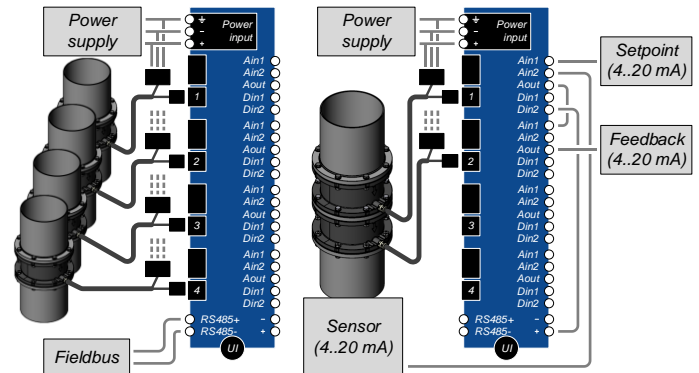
Power supply

Power input

Ain1
Ain2
Aout
Din1
Din2
1

Ain1
Ain2
Aout
Din1
Din2
2

Ain1
Ain2
Aout
Din1
Din2
3

Ain1
Ain2
Aout
Din1
Din2
4

RS485+
RS485-

UI

Fieldbus

Power supply

Power input

Ain1
Ain2
Aout
Din1
Din2
1

Ain1
Ain2
Aout
Din1
Din2
2

Ain1
Ain2
Aout
Din1
Din2
3

Ain1
Ain2
Aout
Din1
Din2
4

RS485+
RS485-

UI

Setpoint (4..20 mA)

Feedback (4..20 mA)

Sensor (4..20 mA)